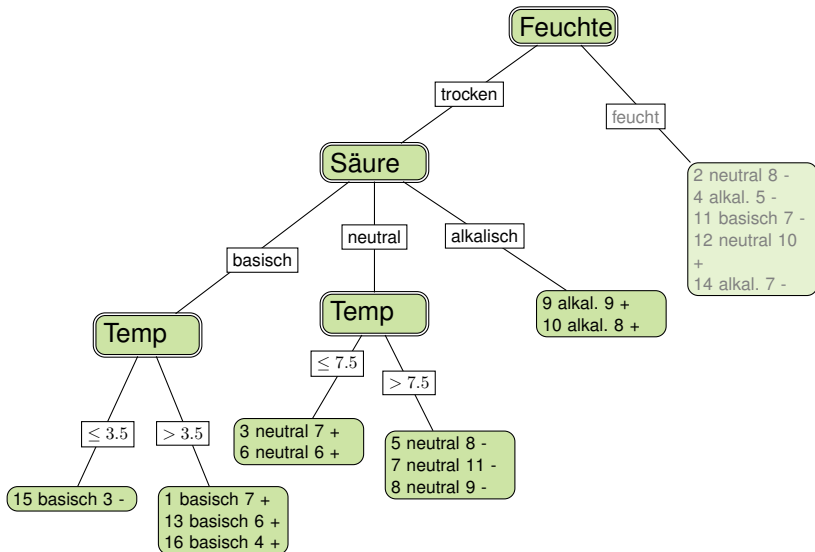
Feuchte

trocken

feucht

2 neutral 8 -
4 alkal. 5 -
11 basisch 7 -
12 neutral 10 +
14 alkal. 7 -

Säure

basisch

neutral

alkalisch

9 alkal. 9 +
10 alkal. 8 +

Temp

$\leq 3.5$

$> 3.5$

15 basisch 3 -

1 basisch 7 +
13 basisch 6 +
16 basisch 4 +

Temp

$\leq 7.5$

$> 7.5$

3 neutral 7 +
6 neutral 6 +

5 neutral 8 -
7 neutral 11 -
8 neutral 9 -